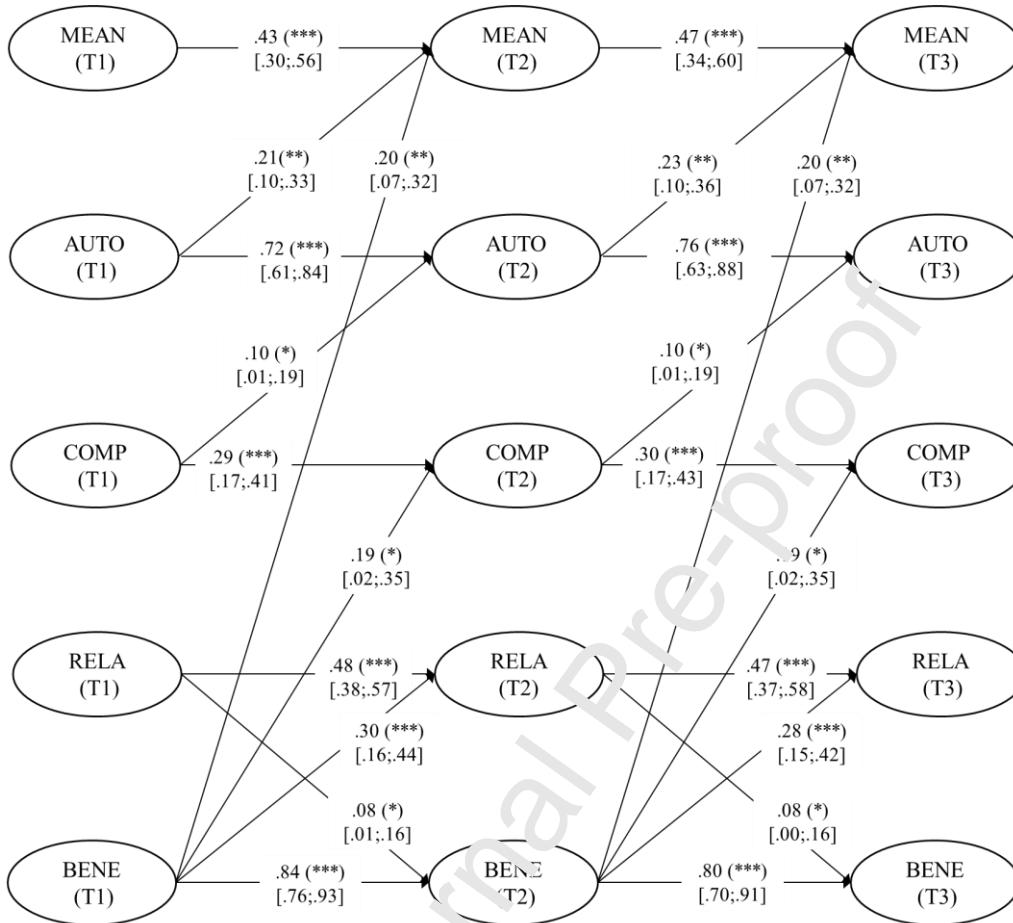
MEAN (T1)
.43 (***) [.30;.56]
MEAN (T2)
.47 (***) [.34;.60]
MEAN (T3)

.21(**) [.10;.33]
.20 (**) [.07;.32]
.23 (**) [.10;.36]
.20 (**) [.07;.32]

AUTO (T1)
.72 (***) [.61;.84]
AUTO (T2)
.76 (***) [.63;.88]
AUTO (T3)

.10 (*) [.01;.19]
.10 (*) [.01;.19]

COMP (T1)
.29 (***) [.17;.41]
COMP (T2)
.30 (***) [.17;.43]
COMP (T3)

.19 (*) [.02;.35]
.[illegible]9 (*) [.02;.35]

RELA (T1)
.48 (***) [.38;.57]
RELA (T2)
.47 (***) [.37;.58]
RELA (T3)

.30 (***) [.16;.44]
.28 (***) [.15;.42]

.08 (*) [.01;.16]
.08 (*) [.00;.16]

BENE (T1)
.84 (***) [.76;.93]
BENE (T2)
.80 (***) [.70;.91]
BENE (T3)

Journal Pre-proof